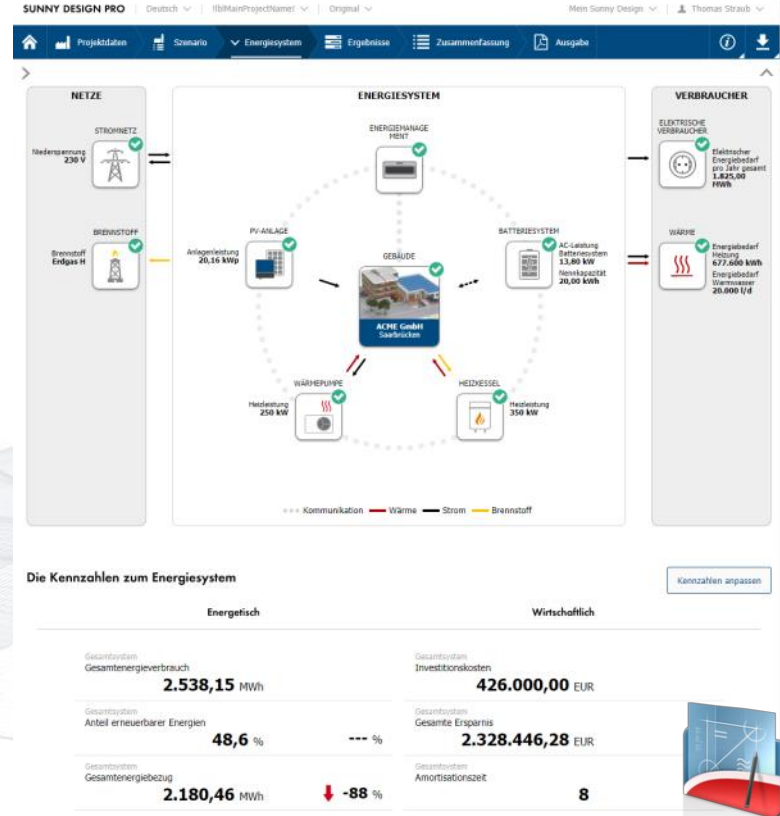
SUNNY DESIGN PRO Deutsch IlblMainProjectNameI Original Mein Sunny Design Thomas Straub

Projektdaten Szenario Energiesystem Ergebnisse Zusammenfassung Ausgabe

NETZE

STROMNETZ
Niederspannung 230 V

BRENNSTOFF
Brennstoff Erdgas H

ENERGIESYSTEM

ENERGIEMANAGEMENT

PV-ANLAGE
Anlagenleistung 20,16 kWp

GEBÄUDE
ACME GmbH Saarbrücken

BATTERIESYSTEM
AC-Leistung Batteriesystem 13,80 kW
Nennkapazität 20,00 kWh

WÄRMEPUMPE
Heizleistung 250 kW

HEIZKESSEL
Heizleistung 350 kW

Kommunikation Wärme Strom Brennstoff

VERBRAUCHER

ELEKTRISCHE VERBRAUCHER
Elektrischer Energiebedarf pro Jahr gesamt 1.825,00 MWh

WÄRME
Energiebedarf Heizung 677.600 kWh
Energiebedarf Warmwasser 20.000 l/d

Die Kennzahlen zum Energiesystem

Kennzahlen anpassen

Energetisch

Wirtschaftlich

Gesamtsystem
Gesamtenergieverbrauch
2.538,15 MWh

Gesamtsystem
Anteil erneuerbarer Energien
48,6 %
--- %

Gesamtsystem
Gesamtenergiebezug
2.180,46 MWh
-88 %

Gesamtsystem
Investitionskosten
426.000,00 EUR

Gesamtsystem
Gesamte Ersparnis
2.328.446,28 EUR

Gesamtsystem
Amortisationszeit
8